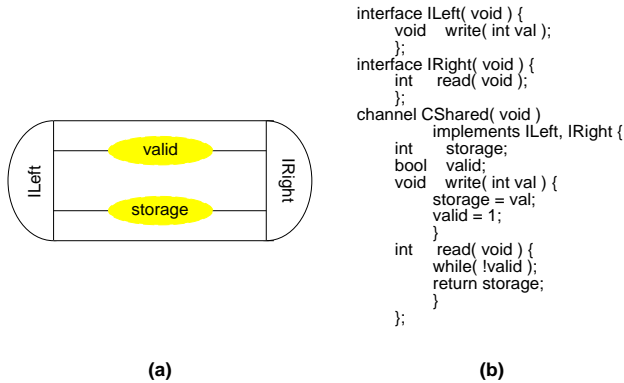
valid

storage

ILeft

IRight

interface ILeft( void ) {
void write( int val );
};
interface IRight( void ) {
int read( void );
};
channel CShared( void )
implements ILeft, IRight {
int storage;
bool valid;
void write( int val ) {
storage = val;
valid = 1;
}
int read( void ) {
while( !valid );
return storage;
}
};

(a)

(b)